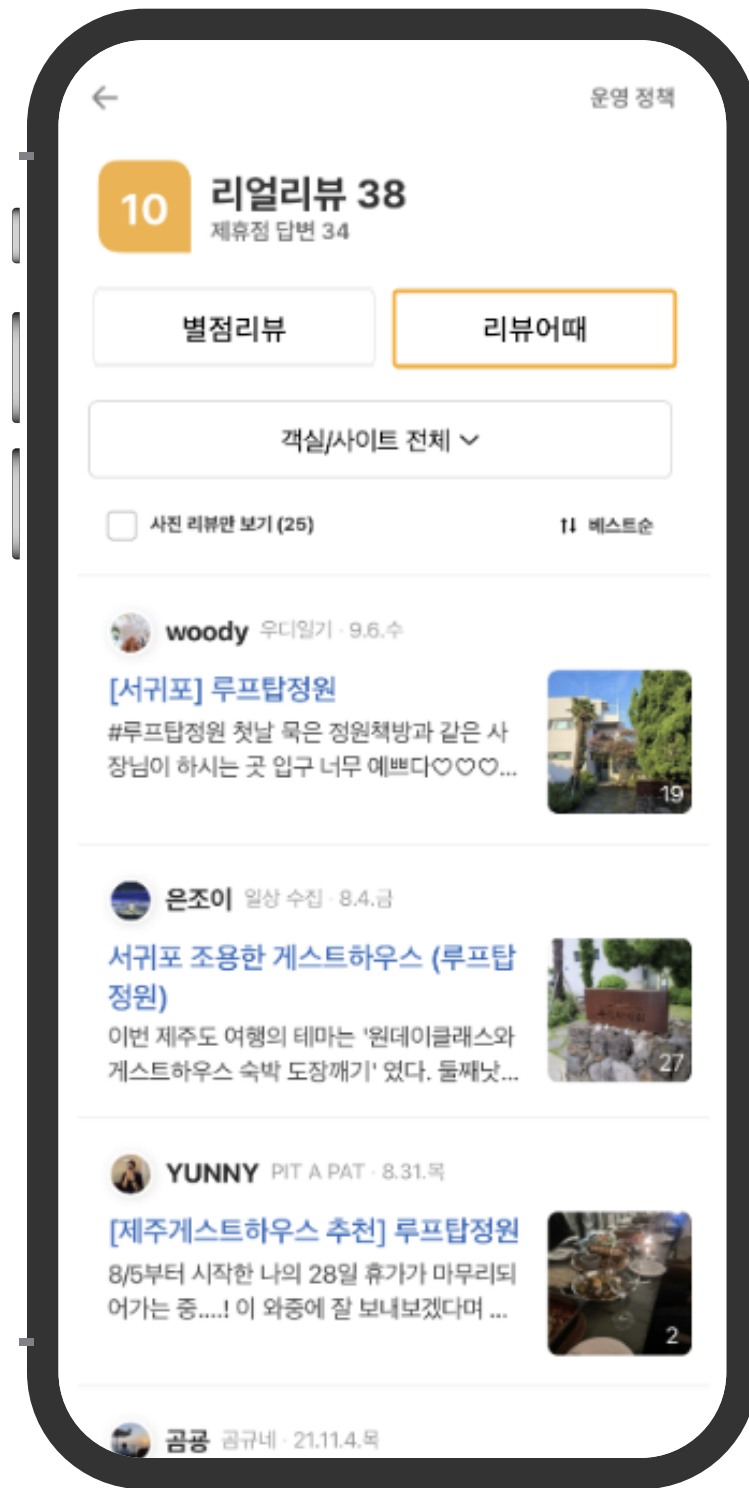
운영 정책

10

리얼리뷰 38

제휴점 답변 34

별점리뷰

리뷰어때

객실/사이트 전체

사진 리뷰만 보기 (25)

베스트순

woody 우디일기 · 9.6.수

[서귀포] 루프탑정원

#루프탑정원 첫날 묵은 정원책방과 같은 사장님이 하시는 곳 입구 너무 예쁘다♡♡♡...

19

은조이 일상 수집 · 8.4.금

서귀포 조용한 게스트하우스 (루프탑정원)

이번 제주도 여행의 테마는 '원데이클래스와 게스트하우스 숙박 도장깨기' 였다. 둘째날...

27

YUNNY PIT A PAT · 8.31.목

[제주게스트하우스 추천] 루프탑정원

8/5부터 시작한 나의 28일 휴가가 마무리되어가는 중....! 이 와중에 잘 보내보겠다며 ...

2

곰공 곰규네 · 21.11.4.목